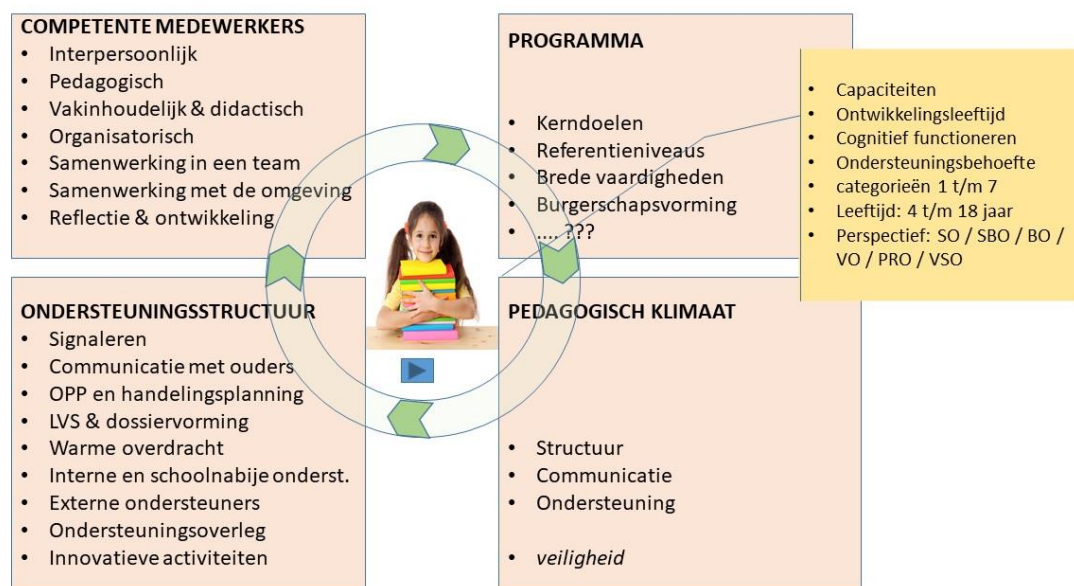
COMPETENTE MEDEWERKERS
- Interpersoonlijk
- Pedagogisch
- Vakinhoudelijk & didactisch
- Organisatorisch
- Samenwerking in een team
- Samenwerking met de omgeving
- Reflectie & ontwikkeling

PROGRAMMA
- Kerndoelen
- Referentieniveaus
- Brede vaardigheden
- Burgerschapsvorming
- …. ???

- Capaciteiten
- Ontwikkelingsleeftijd
- Cognitief functioneren
- Ondersteuningsbehoefte
- categorieën 1 t/m 7
- Leeftijd: 4 t/m 18 jaar
- Perspectief: SO / SBO / BO / VO / PRO / VSO

ONDERSTEUNINGSSTRUCTUUR
- Signaleren
- Communicatie met ouders
- OPP en handelingsplanning
- LVS & dossiervorming
- Warme overdracht
- Interne en schoolnabije onderst.
- Externe ondersteuners
- Ondersteuningsoverleg
- Innovatieve activiteiten

PEDAGOGISCH KLIMAAT
- Structuur
- Communicatie
- Ondersteuning
- *veiligheid*